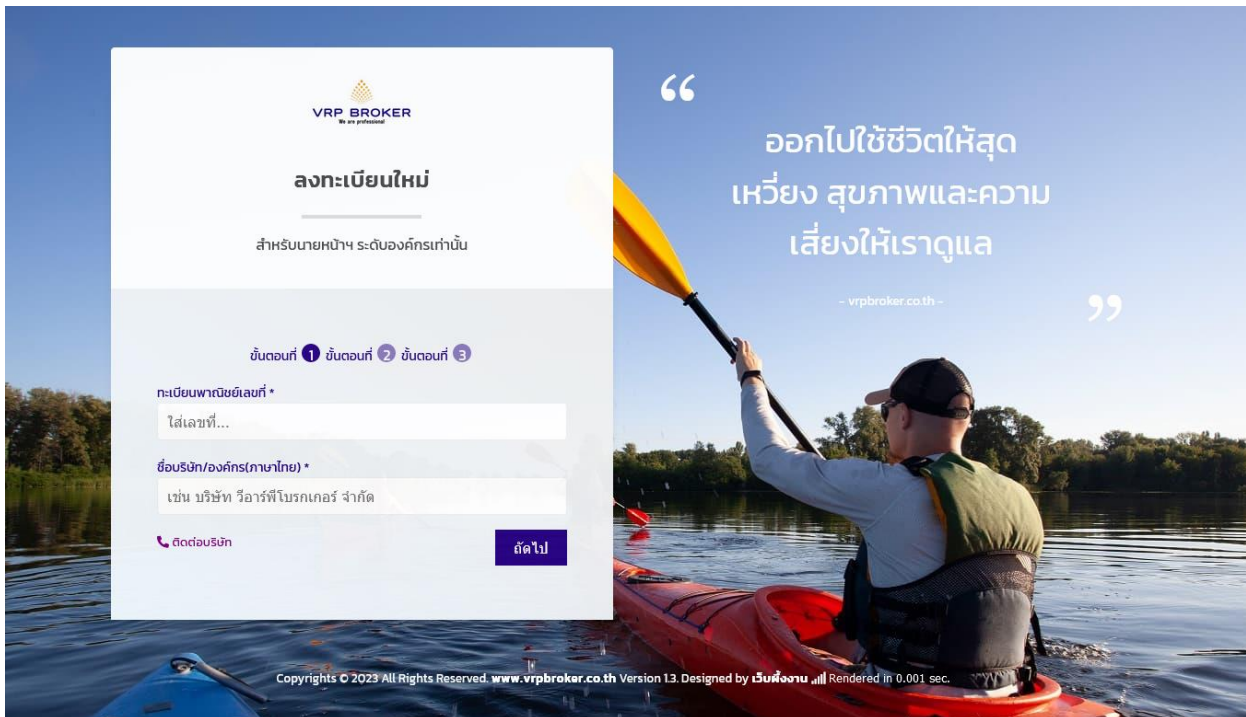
VRP BROKER
We are professional

ลงทะเบียนใหม่

สำหรับนายหน้าฯ ระดับองค์กรเท่านั้น

ขั้นตอนที่ 1 ขั้นตอนที่ 2 ขั้นตอนที่ 3

ทะเบียนพาณิชย์เลขที่ *

ใส่เลขที่...

ชื่อบริษัท/องค์กร(ภาษาไทย) *

เช่น บริษัท วีอาร์พีโบรกเกอร์ จำกัด

ติดต่อบริษัท

ถัดไป

“

ออกไปใช้ชีวิตให้สุด เหวี่ยง สุขภาพและความ เสี่ยงให้เราดูแล

- vrpbroker.co.th -

”

Copyrights © 2023 All Rights Reserved. www.vrpbroker.co.th Version 1.3. Designed by เว็บฝังงาน Rendered in 0.001 sec.